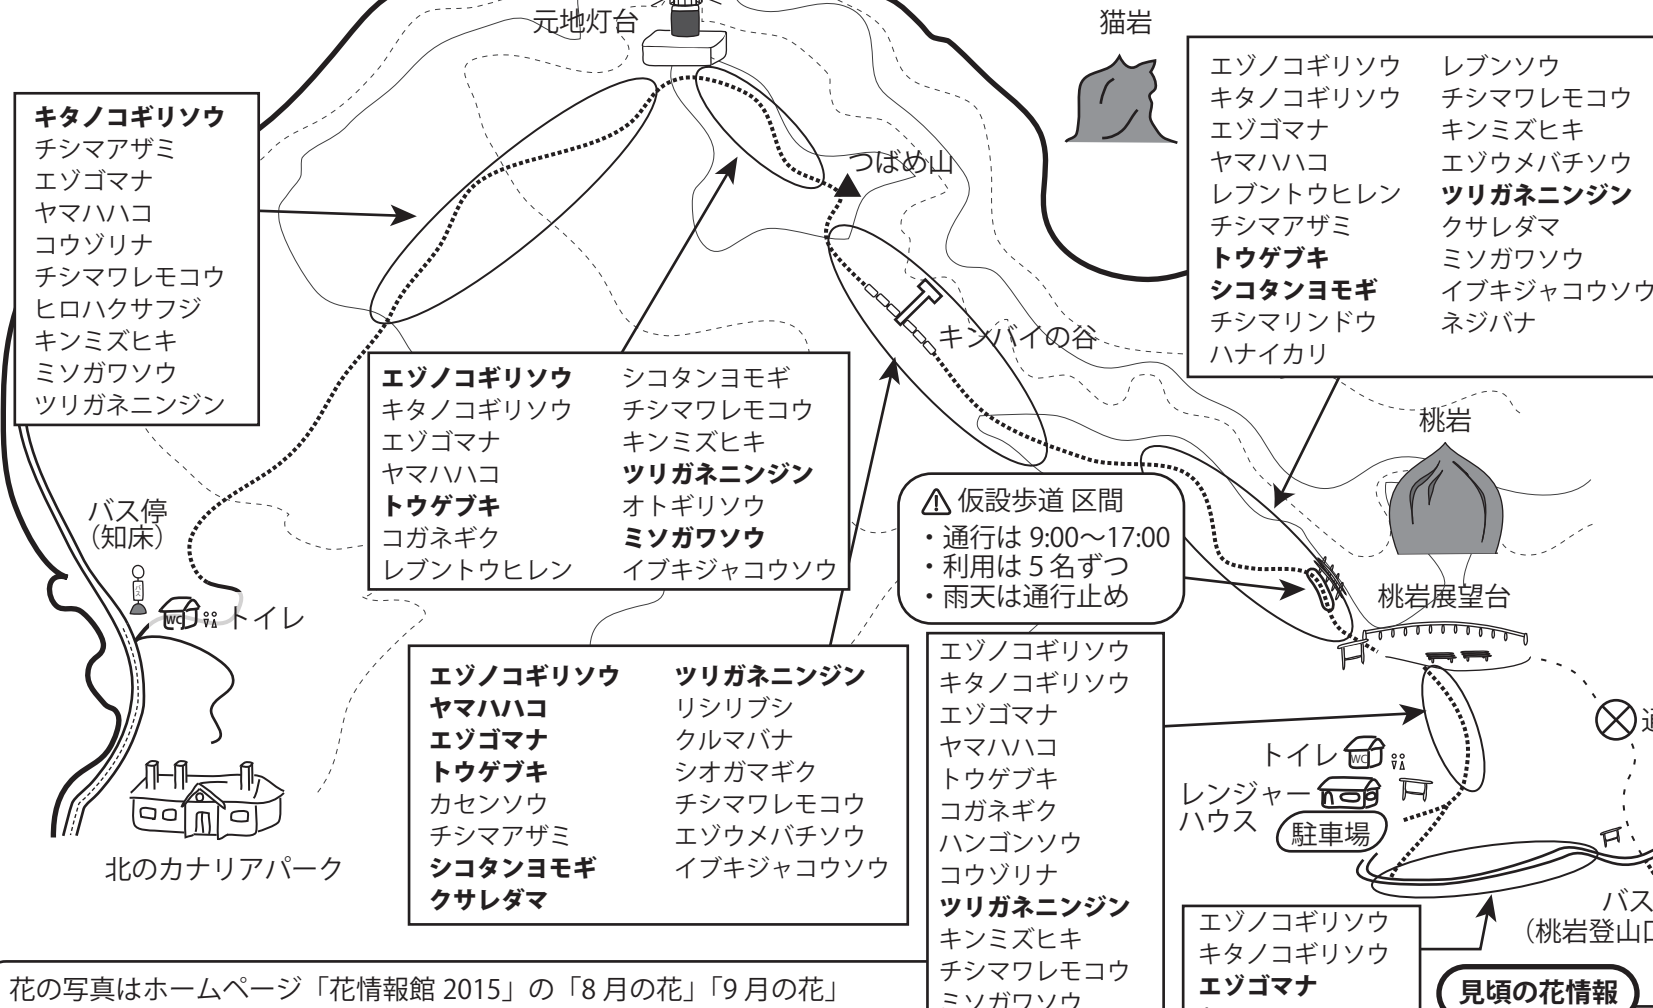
元地灯台

猫岩

キタノコギリソウ
チシマアザミ
エゾゴマナ
ヤマハハコ
コウゾリナ
チシマワレモコウ
ヒロハクサフジ
キンミズヒキ
ミソガワソウ
ツリガネニンジン

エゾノコギリソウ
キタノコギリソウ
エゾゴマナ
ヤマハハコ
レブントウヒレン
チシマアザミ
トウゲブキ
シコタンヨモギ
チシマリンドウ
ハナイカリ
レブンソウ
チシマワレモコウ
キンミズヒキ
エゾウメバチソウ
ツリガネニンジン
クサレダマ
ミソガワソウ
イブキジャコウソウ
ネジバナ

つばめ山

キンバイの谷

エゾノコギリソウ
キタノコギリソウ
エゾゴマナ
ヤマハハコ
トウゲブキ
コガネギク
レブントウヒレン
シコタンヨモギ
チシマワレモコウ
キンミズヒキ
ツリガネニンジン
オトギリソウ
ミソガワソウ
イブキジャコウソウ

桃岩

バス停
(知床)

トイレ

仮設歩道 区間
・通行は 9:00〜17:00
・利用は 5 名ずつ
・雨天は通行止め

桃岩展望台

エゾノコギリソウ
ヤマハハコ
エゾゴマナ
トウゲブキ
カセンソウ
チシマアザミ
シコタンヨモギ
クサレダマ
ツリガネニンジン
リシリブシ
クルマバナ
シオガマギク
チシマワレモコウ
エゾウメバチソウ
イブキジャコウソウ

エゾノコギリソウ
キタノコギリソウ
エゾゴマナ
ヤマハハコ
トウゲブキ
コガネギク
ハンゴンソウ
コウゾリナ
ツリガネニンジン
キンミズヒキ
チシマワレモコウ
ミソガワソウ

通

トイレ

レンジャーハウス

駐車場

北のカナリアパーク

バス
(桃岩登山口

エゾノコギリソウ
キタノコギリソウ
エゾゴマナ

見頃の花情報

花の写真はホームページ「花情報館 2015」の「8 月の花」「9 月の花」